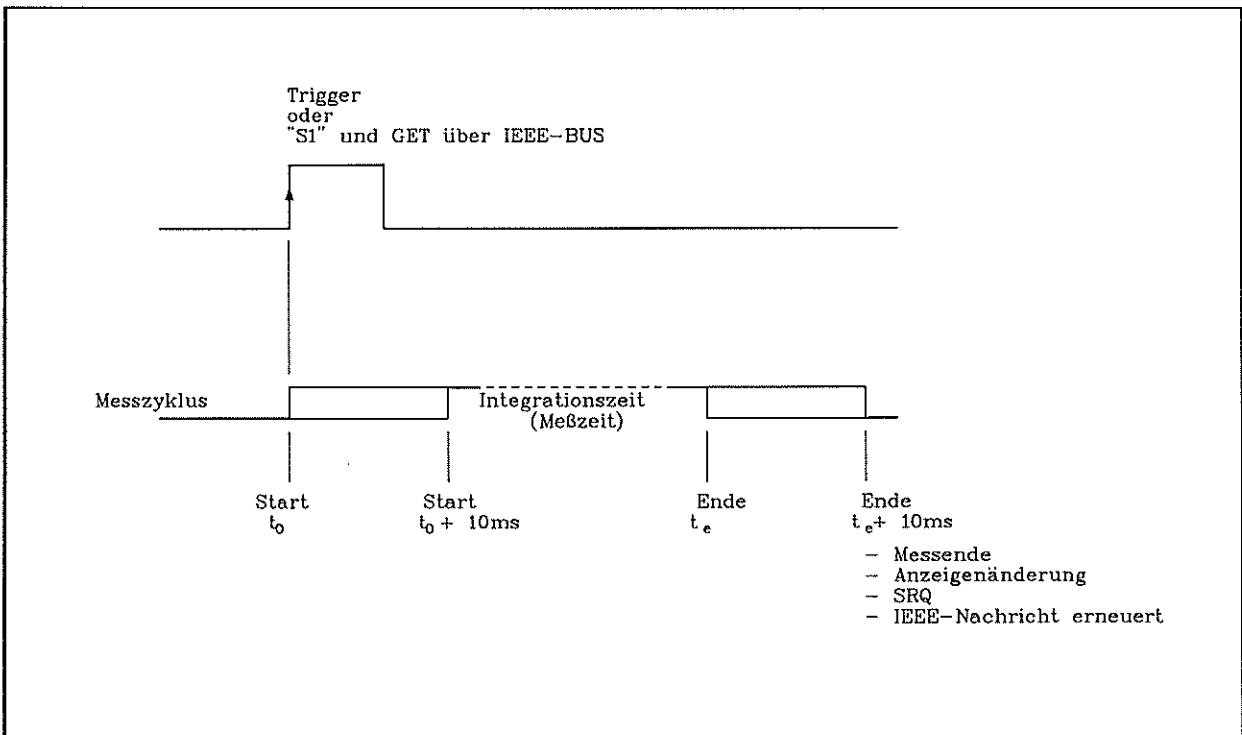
Trigger
oder
"S1" und GET über IEEE-BUS

Messzyklus

Integrationszeit
(Meßzeit)

Start
$t_0$

Start
$t_0 + 10ms$

Ende
$t_e$

Ende
$t_e + 10ms$

- Messende
- Anzeigenänderung
- SRQ
- IEEE-Nachricht erneuert